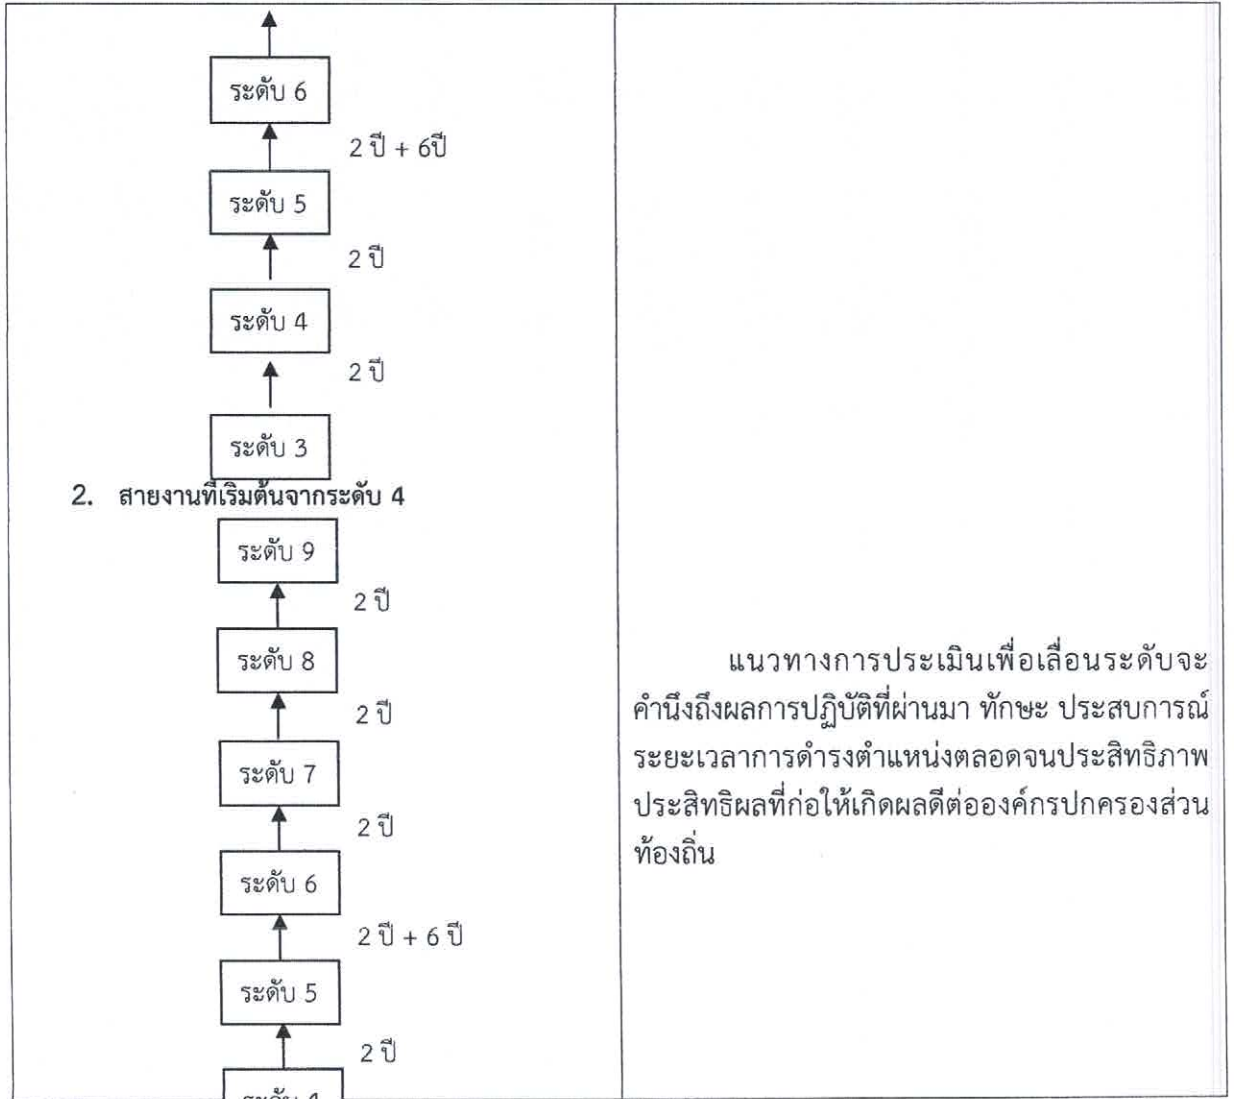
ระดับ 6

2 ปี + 6ปี

ระดับ 5

2 ปี

ระดับ 4

2 ปี

ระดับ 3

2. สายงานที่เริ่มต้นจากระดับ 4

ระดับ 9

2 ปี

ระดับ 8

2 ปี

ระดับ 7

2 ปี

ระดับ 6

2 ปี + 6 ปี

ระดับ 5

2 ปี

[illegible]

แนวทางการประเมินเพื่อเลื่อนระดับจะคำนึงถึงผลการปฏิบัติที่ผ่านมา ทักษะ ประสบการณ์ ระยะเวลาการดำรงตำแหน่งตลอดจนประสิทธิภาพ ประสิทธิผลที่ก่อให้เกิดผลดีต่อองค์กรปกครองส่วนท้องถิ่น